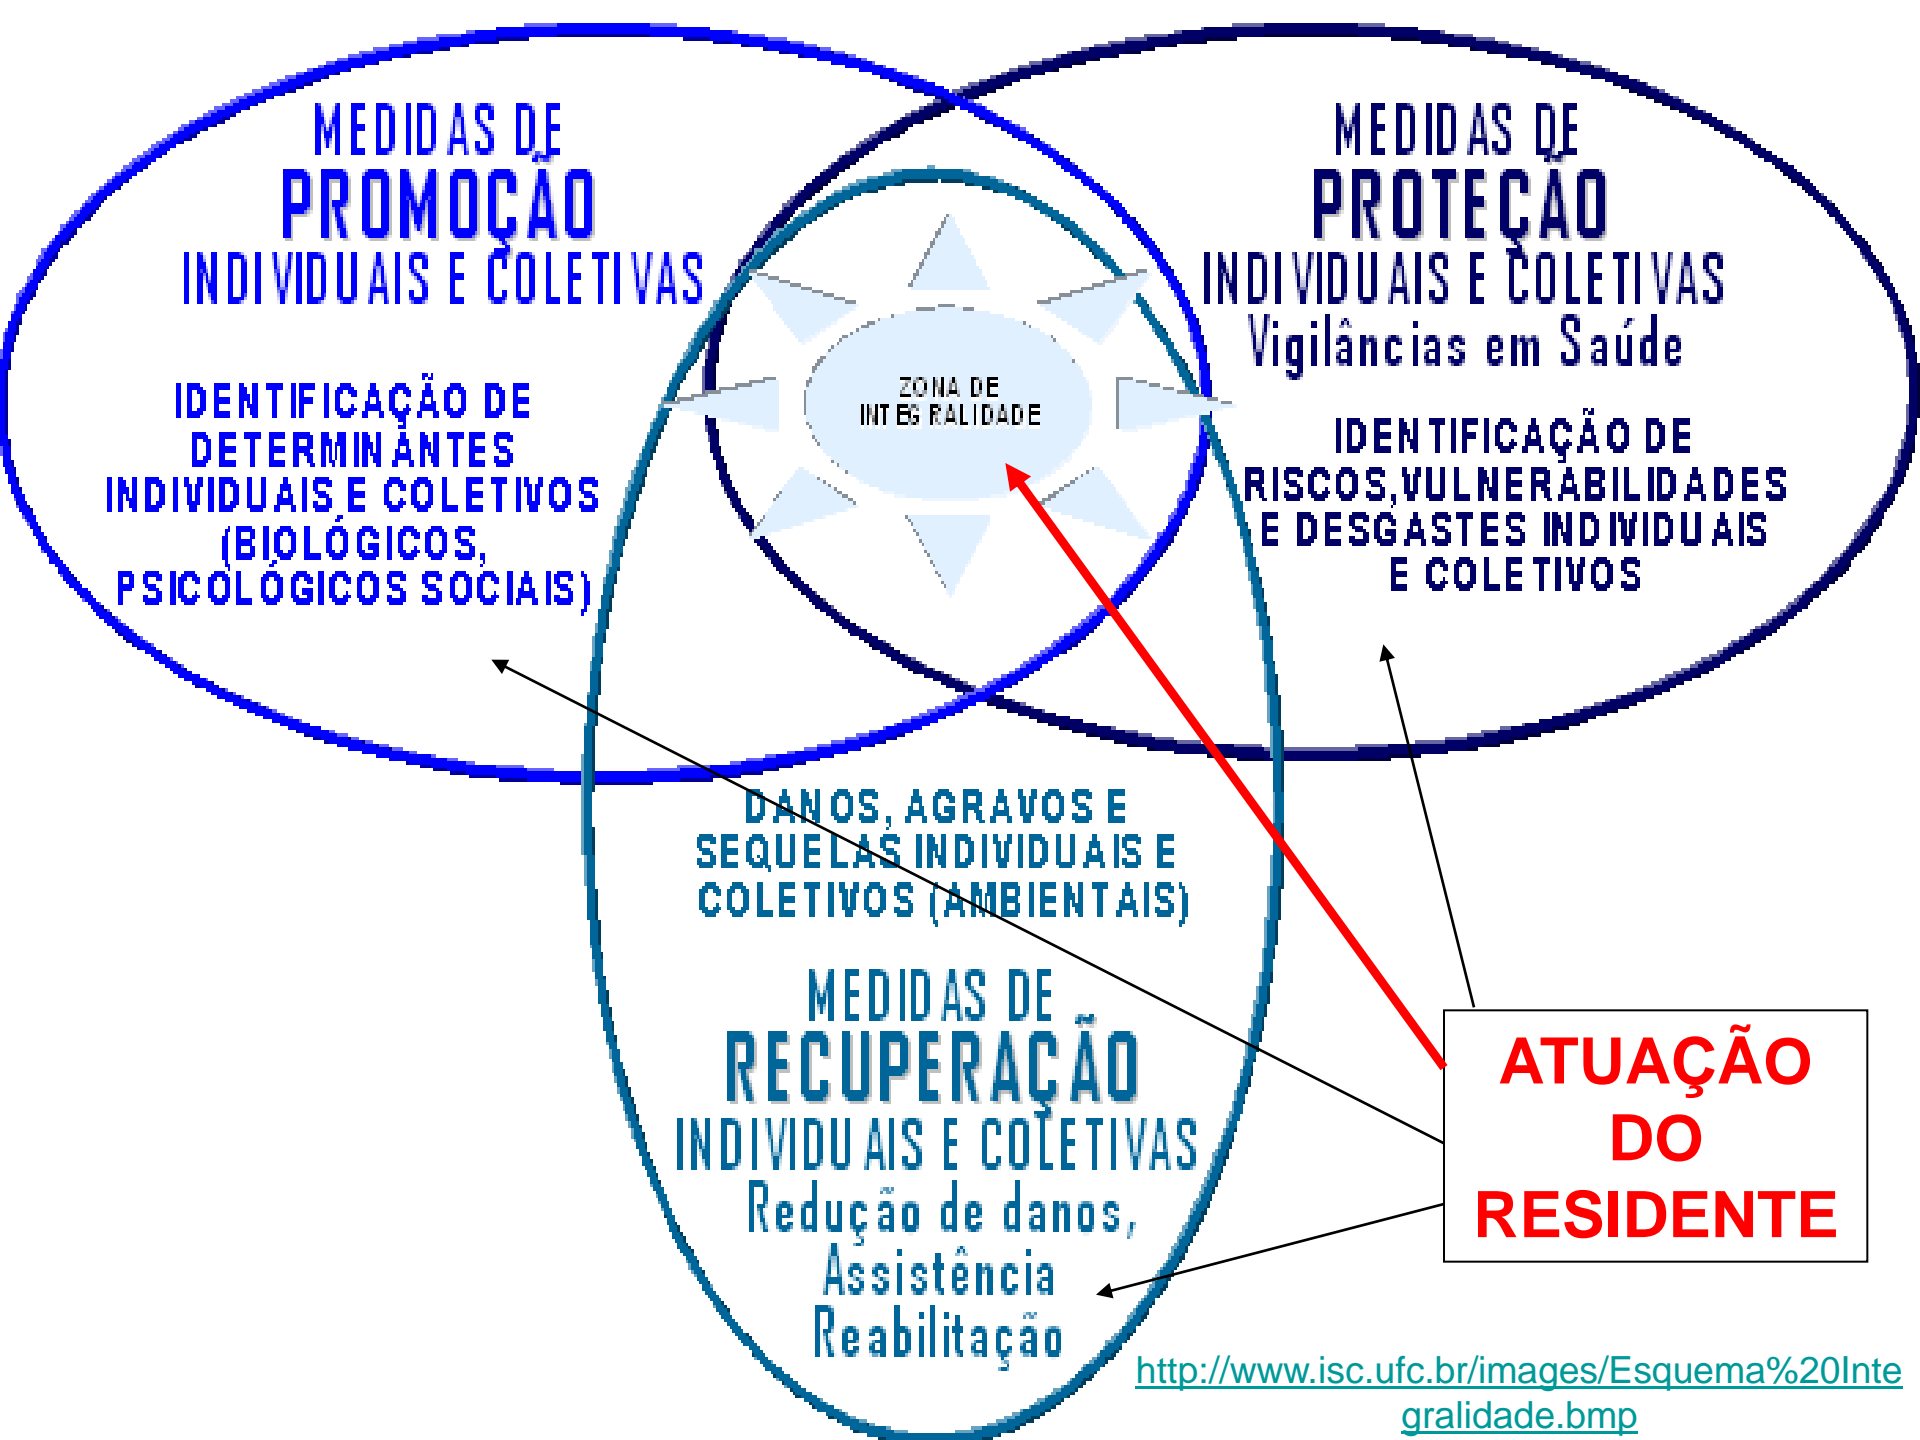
MEDIDAS DE
PROMOÇÃO
INDIVIDUAIS E COLETIVAS

IDENTIFICAÇÃO DE DETERMINANTES INDIVIDUAIS E COLETIVOS (BIOLÓGICOS, PSICOLÓGICOS SOCIAIS)

ZONA DE INTEGRALIDADE

MEDIDAS DE
PROTEÇÃO
INDIVIDUAIS E COLETIVAS
Vigilâncias em Saúde

IDENTIFICAÇÃO DE RISCOS,VULNERABILIDADES E DESGASTES INDIVIDUAIS E COLETIVOS

DANOS, AGRAVOS E SEQUELAS INDIVIDUAIS E COLETIVOS (AMBIENTAIS)

MEDIDAS DE
RECUPERAÇÃO
INDIVIDUAIS E COLETIVAS
Redução de danos,
Assistência
Reabilitação

ATUAÇÃO DO RESIDENTE

http://www.isc.ufc.br/images/Esquema%20Integralidade.bmp